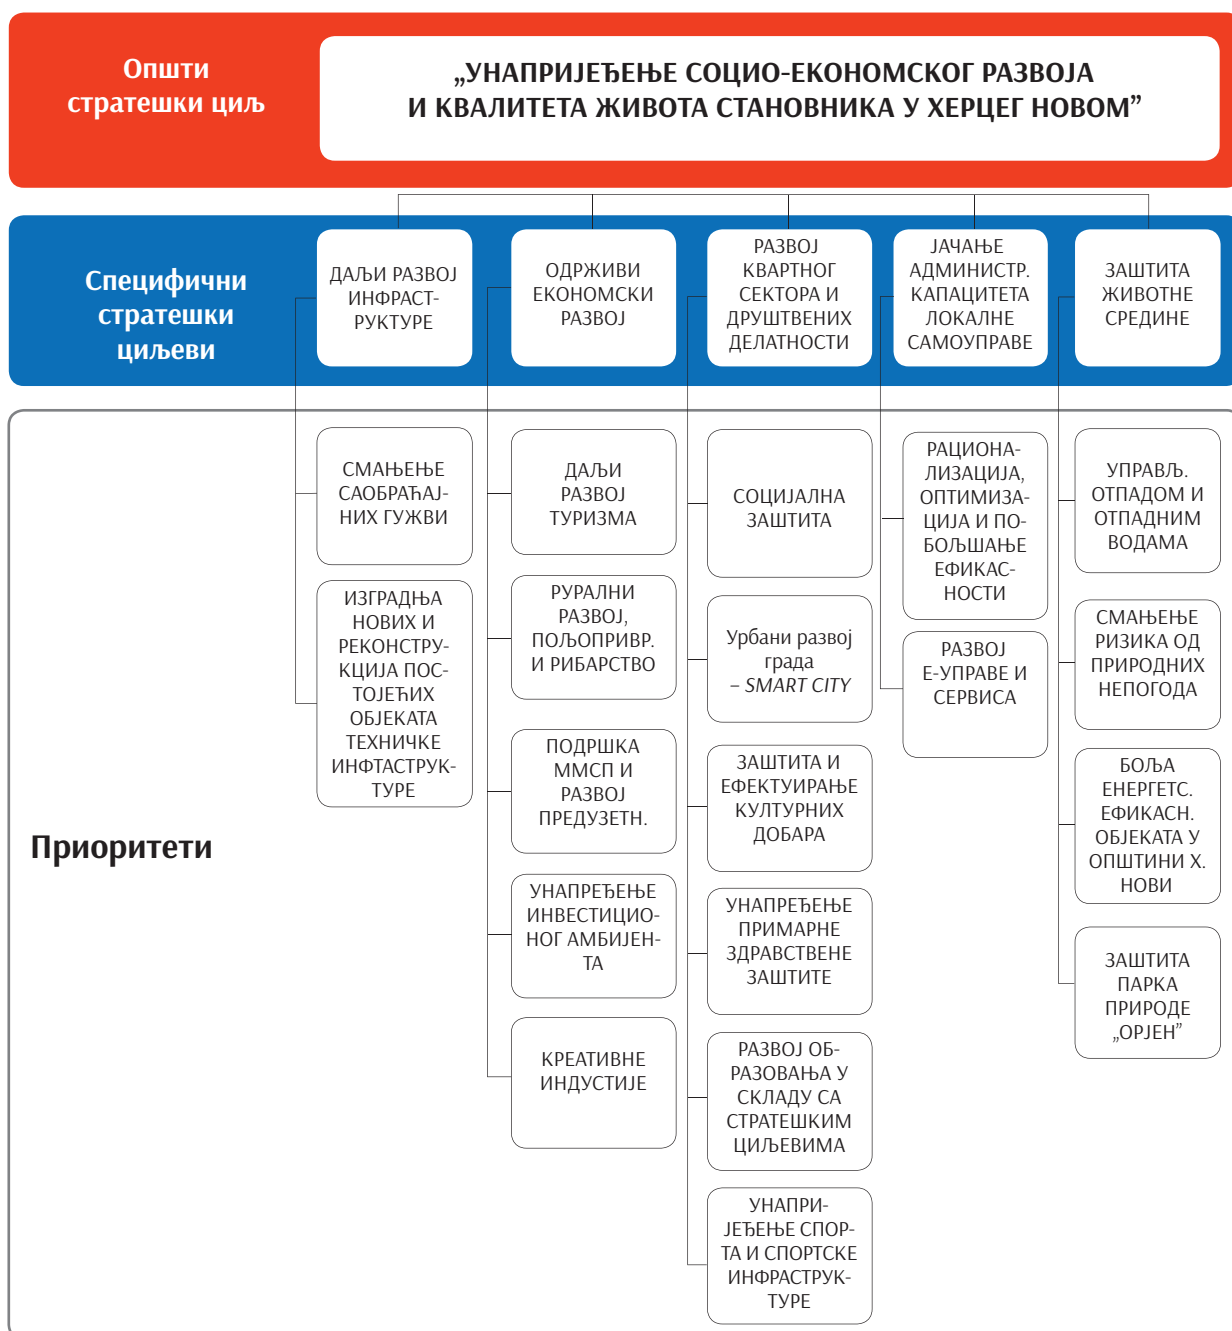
Општи стратешки циљ

„УНАПРИЈЕЂЕЊЕ СОЦИО-ЕКОНОМСКОГ РАЗВОЈА И КВАЛИТЕТА ЖИВОТА СТАНОВНИКА У ХЕРЦЕГ НОВОМ”

Специфични стратешки циљеви

ДАЉИ РАЗВОЈ ИНФРАСТРУКТУРЕ

ОДРЖИВИ ЕКОНОМСКИ РАЗВОЈ

РАЗВОЈ КВАРТНОГ СЕКТОРА И ДРУШТВЕНИХ ДЕЛАТНОСТИ

ЈАЧАЊЕ АДМИНИСТР. КАПАЦИТЕТА ЛОКАЛНЕ САМОУПРАВЕ

ЗАШТИТА ЖИВОТНЕ СРЕДИНЕ

Приоритети

СМАЊЕЊЕ САОБРАЋАЈНИХ ГУЖВИ

ИЗГРАДЊА НОВИХ И РЕКОНСТРУКЦИЈА ПОСТОЈЕЋИХ ОБЈЕКАТА ТЕХНИЧКЕ ИНФТАСТРУКТУРЕ

ДАЉИ РАЗВОЈ ТУРИЗМА

РУРАЛНИ РАЗВОЈ, ПОЉОПРИВР. И РИБАРСТВО

ПОДРШКА ММСП И РАЗВОЈ ПРЕДУЗЕТН.

УНАПРЕЂЕЊЕ ИНВЕСТИЦИОНОГ АМБИЈЕНТА

КРЕАТИВНЕ ИНДУСТИЈЕ

СОЦИЈАЛНА ЗАШТИТА

Урбани развој града – SMART CITY

ЗАШТИТА И ЕФЕКТУИРАЊЕ КУЛТУРНИХ ДОБАРА

УНАПРЕЂЕЊЕ ПРИМАРНЕ ЗДРАВСТВЕНЕ ЗАШТИТЕ

РАЗВОЈ ОБРАЗОВАЊА У СКЛАДУ СА СТРАТЕШКИМ ЦИЉЕВИМА

УНАПРИЈЕЂЕЊЕ СПОРТА И СПОРТСКЕ ИНФРАСТРУКТУРЕ

РАЦИОНАЛИЗАЦИЈА, ОПТИМИЗАЦИЈА И ПОБОЉШАЊЕ ЕФИКАСНОСТИ

РАЗВОЈ Е-УПРАВЕ И СЕРВИСА

УПРАВЉ. ОТПАДОМ И ОТПАДНИМ ВОДАМА

СМАЊЕЊЕ РИЗИКА ОД ПРИРОДНИХ НЕПОГОДА

БОЉА ЕНЕРГЕТС. ЕФИКАСН. ОБЈЕКАТА У ОПШТИНИ Х. НОВИ

ЗАШТИТА ПАРКА ПРИРОДЕ „ОРЈЕН”